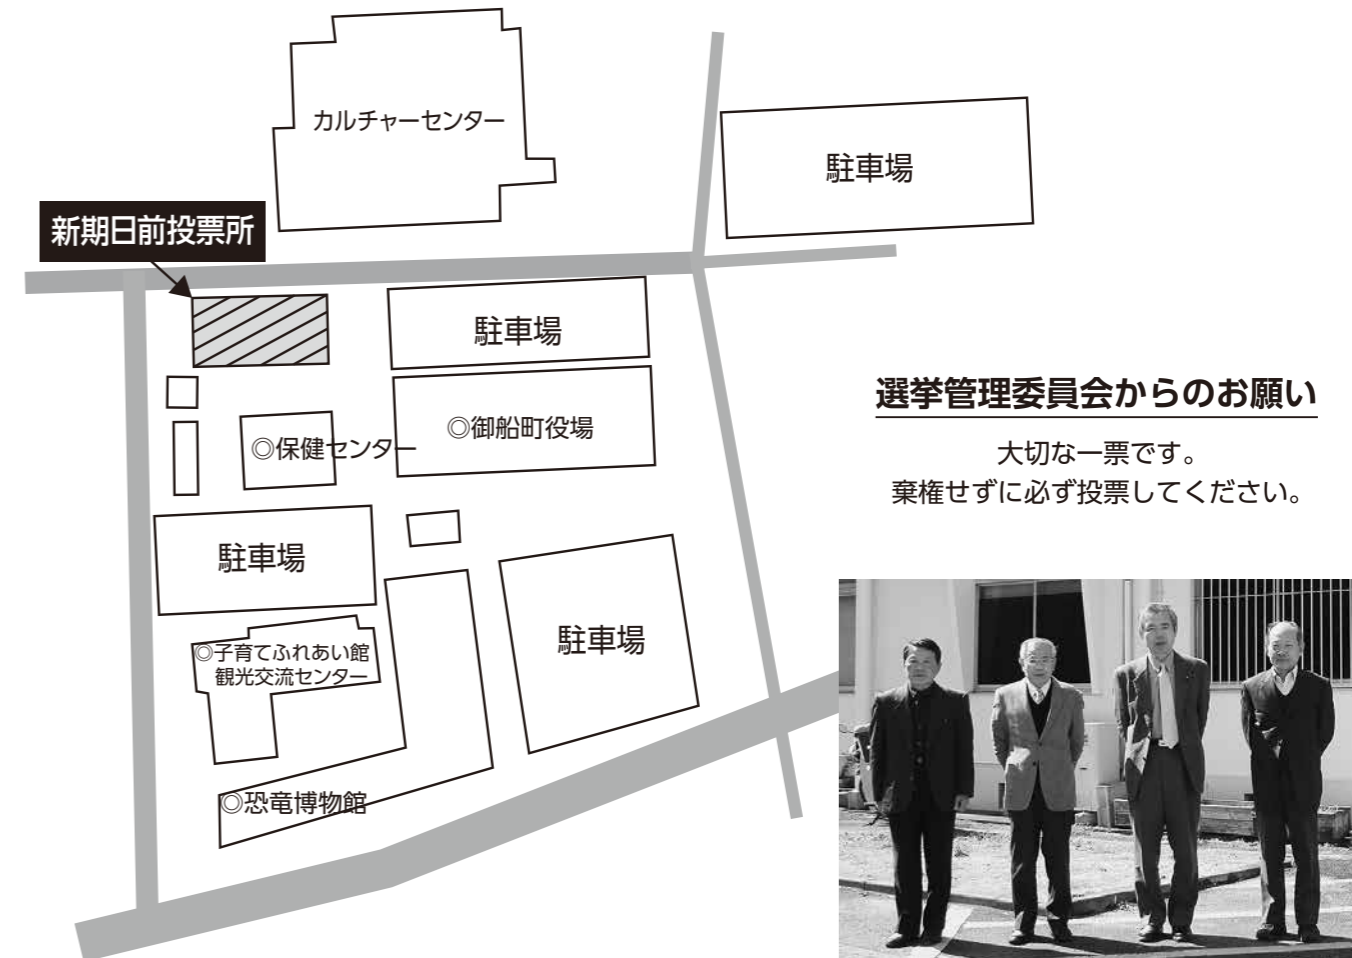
カルチャーセンター

駐車場

新期日前投票所

駐車場

◎御船町役場

◎保健センター

駐車場

駐車場

◎子育てふれあい館
観光交流センター

◎恐竜博物館

選挙管理委員会からのお願い

大切な一票です。
棄権せずに必ず投票してください。